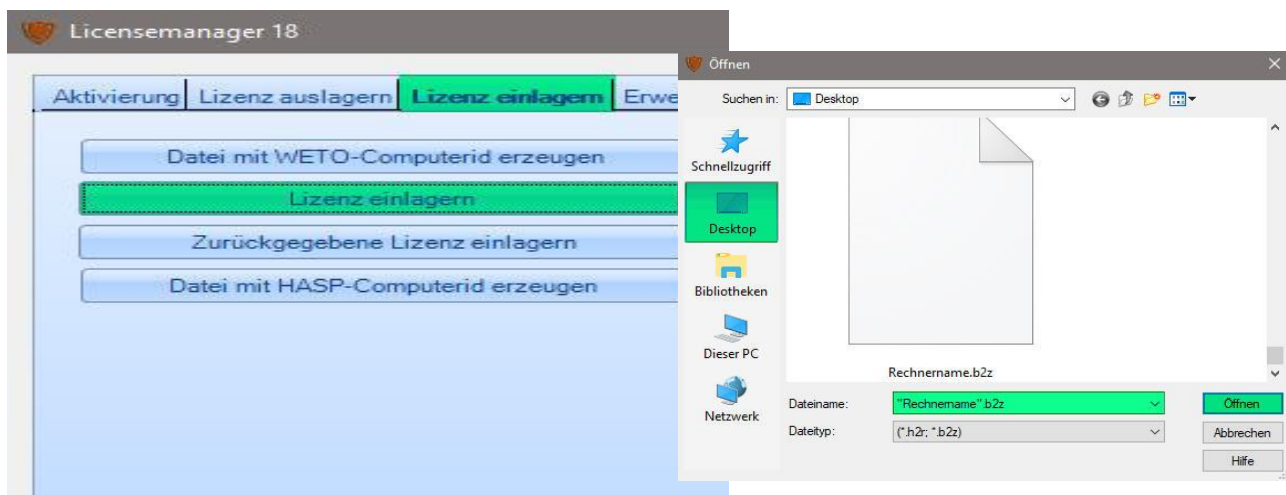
Licensemanager 18

Aktivierung Lizenz auslagern Lizenz einlagern Erwe

Datei mit WETO-Computerid erzeugen

Lizenz einlagern

Zurückgegebene Lizenz einlagern

Datei mit HASP-Computerid erzeugen

Öffnen

Suchen in: Desktop

Schnellzugriff

Desktop

Bibliotheken

Dieser PC

Netzwerk

Rechnername.b2z

Dateiname: "Rechnername".b2z

Dateityp: (*.h2r; *.b2z)

Öffnen

Abbrechen

Hilfe